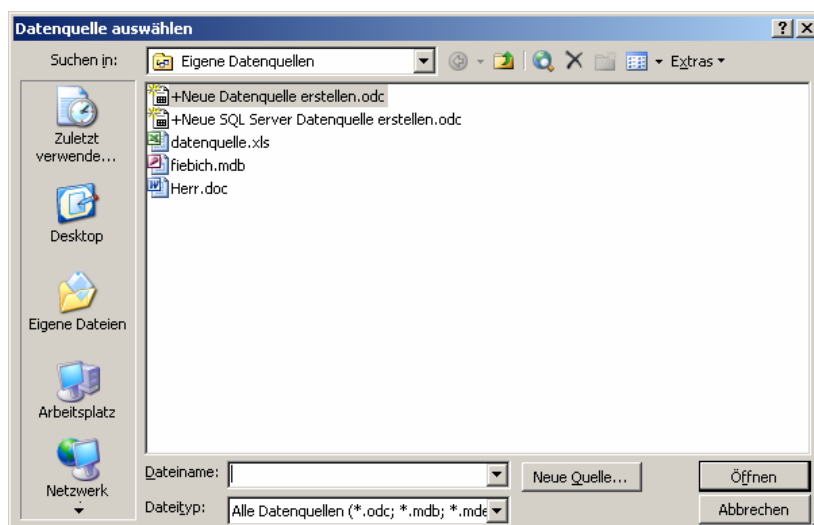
Datenquelle auswählen

? X

Suchen in: Eigene Datenquellen

Extras

Zuletzt verwende...

Desktop

Eigene Dateien

Arbeitsplatz

Netzwerk

+Neue Datenquelle erstellen.odc
+Neue SQL Server Datenquelle erstellen.odc
datenquelle.xls
fiebich.mdb
Herr.doc

Dateiname:

Neue Quelle...

Öffnen

Dateityp: Alle Datenquellen (*.odc; *.mdb; *.mde

Abbrechen